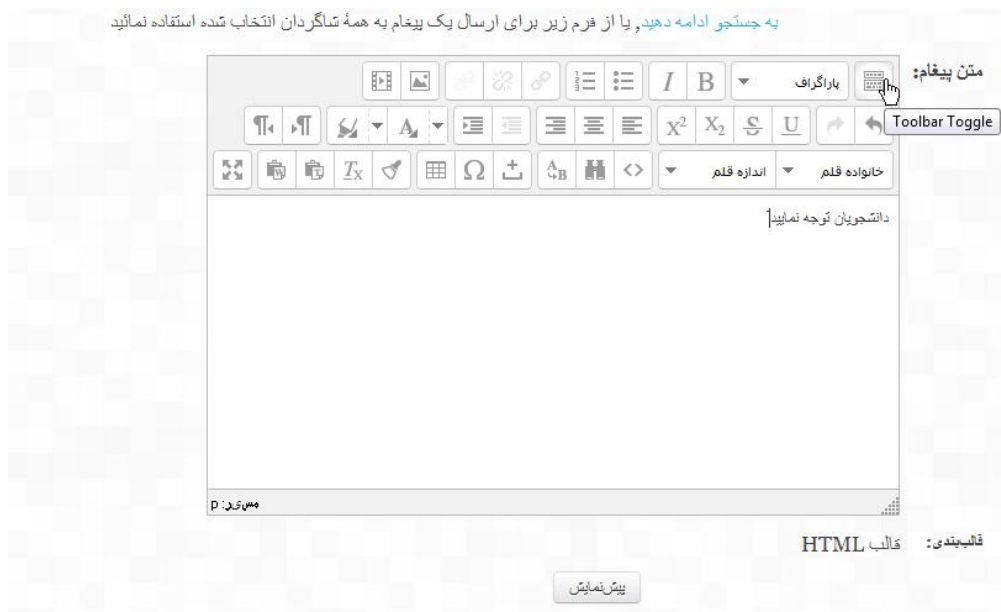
به جستجو ادامه دهید, یا از فرم زیر برای ارسال یک پیغام به همهٔ شاگردان انتخاب شده استفاده نمائید

متن پیغام:

پاراگراف

Toolbar Toggle

خانواده قلم

اندازه قلم

دانشجویان توجه نمایید

مسیر: p

قالب‌بندی: قالب HTML

پیش‌نمایش